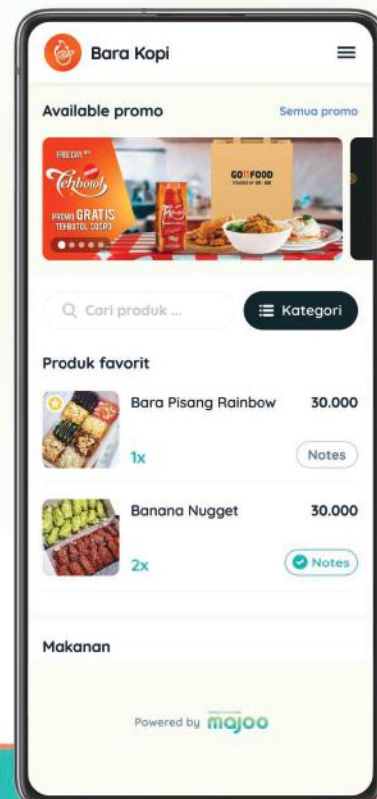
Bara Kopi

Available promo

Semua promo

FREE DRINK
Tehbotol
PROMO GRATIS
TEHBOTOL SOSRO

GOFOOD

Cari produk ...

Kategori

Produk favorit

Bara Pisang Rainbow

30.000

1x

Notes

Banana Nugget

30.000

2x

Notes

Makanan

Powered by majoo